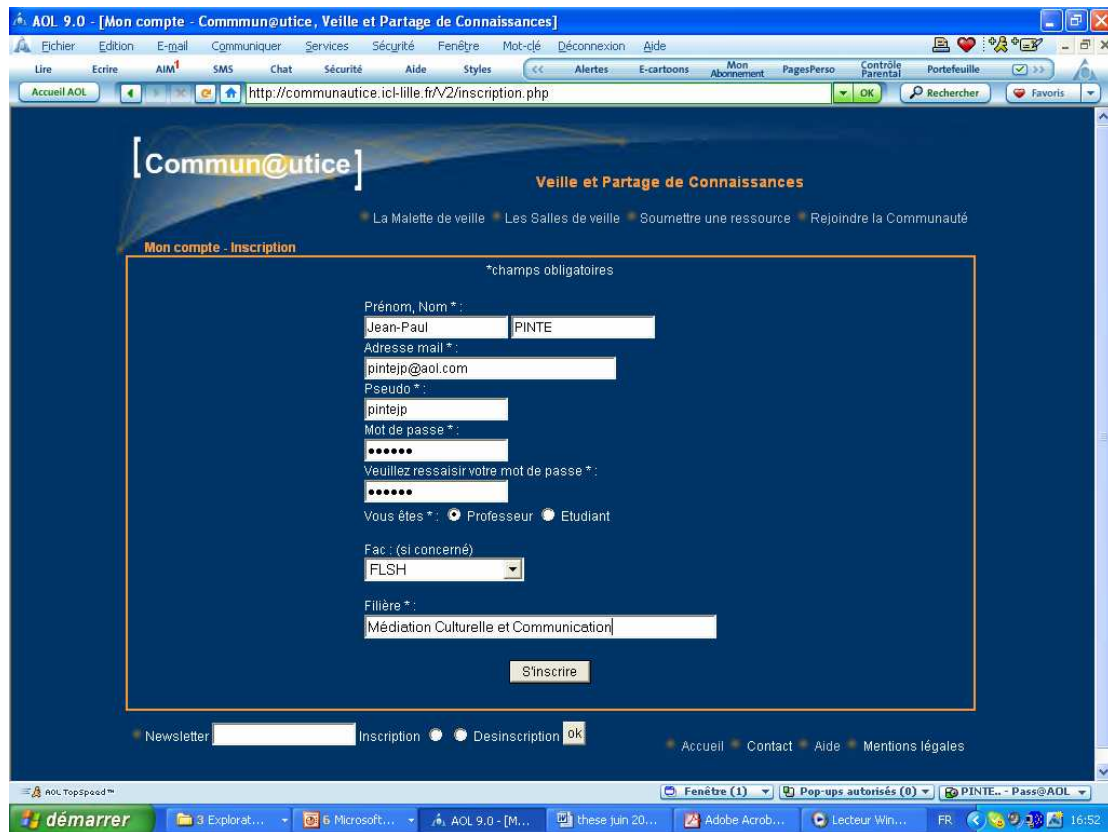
AOL 9.0 - [Mon compte - Commmun@utice, Veille et Partage de Connaissances]

Fichier Edition E-mail Communiquer Services Sécurité Fenêtre Mot-clé Déconnexion Aide

Lire Ecrire AIM SMS Chat Sécurité Aide Styles Alertes E-cartoons Mon Abonnement PagesPerso Contrôle Parental Portefeuille

Accueil AOL http://communautice.icl-lille.fr/V2/inscription.php OK Rechercher Favoris

[Commun@utice]

Veille et Partage de Connaissances

La Malette de veille Les Salles de veille Soumettre une ressource Rejoindre la Communauté

Mon compte - Inscription

*champs obligatoires

Prénom, Nom * :
Jean-Paul PINTE

Adresse mail * :
pintejp@aol.com

Pseudo * :
pintejp

Mot de passe * :
••••••

Veuillez ressaisir votre mot de passe * :
••••••

Vous êtes * : Professeur Etudiant

Fac : (si concerné)
FLSH

Filière * :
Médiation Culturelle et Communication

S'inscrire

Newsletter Inscription Desinscription ok

Accueil Contact Aide Mentions légales

AOL TopSpeed

Fenêtre (1) Pop-ups autorisés (0) PINTE.. - Pass@AOL

démarrer 3 Explorat... 6 Microsoft... AOL 9.0 - [M... these juin 20... Adobe Acrob... Lecteur Win... FR 16:52